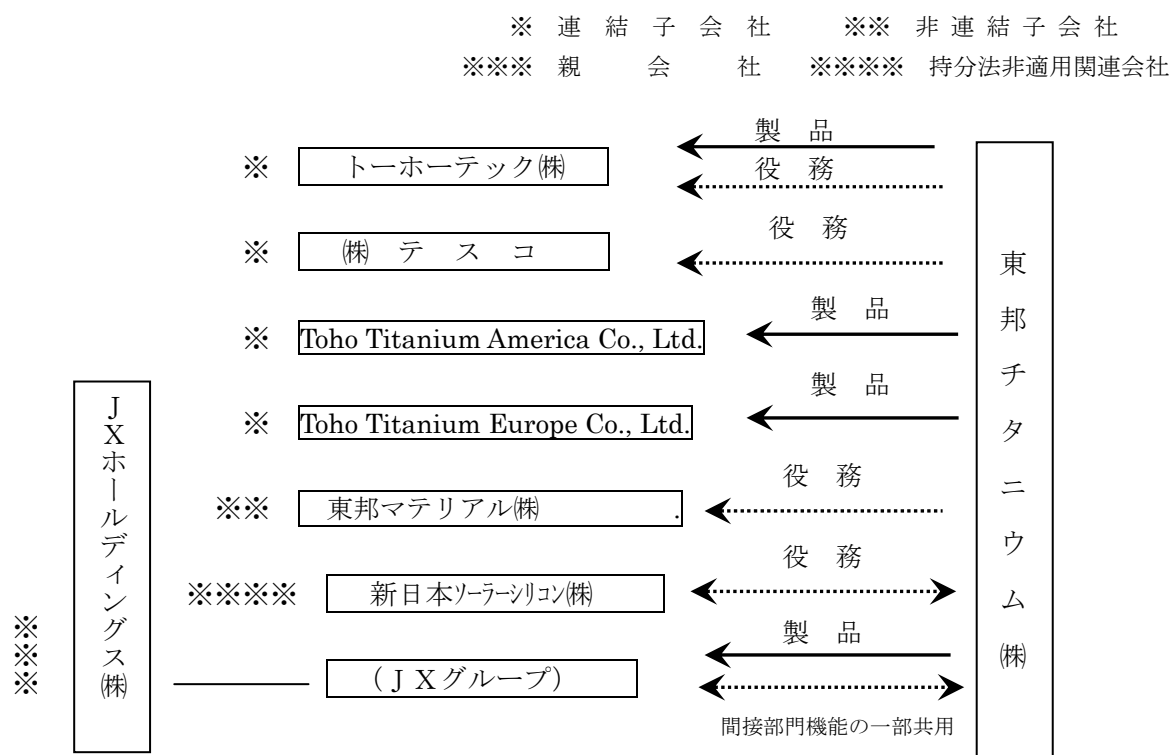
※ 連結子会社 ※※ 非連結子会社
※※※ 親会社 ※※※※ 持分法非適用関連会社

製品
役務
※ トーホーテック㈱

役務
※ ㈱テスコ

製品
※ Toho Titanium America Co., Ltd.

製品
※ Toho Titanium Europe Co., Ltd.

役務
※※ 東邦マテリアル㈱

役務
※※※※ 新日本ソーラーシリコン㈱

製品
※※※ JXホールディングス㈱ (JXグループ)
間接部門機能の一部共用

東邦チタニウム㈱